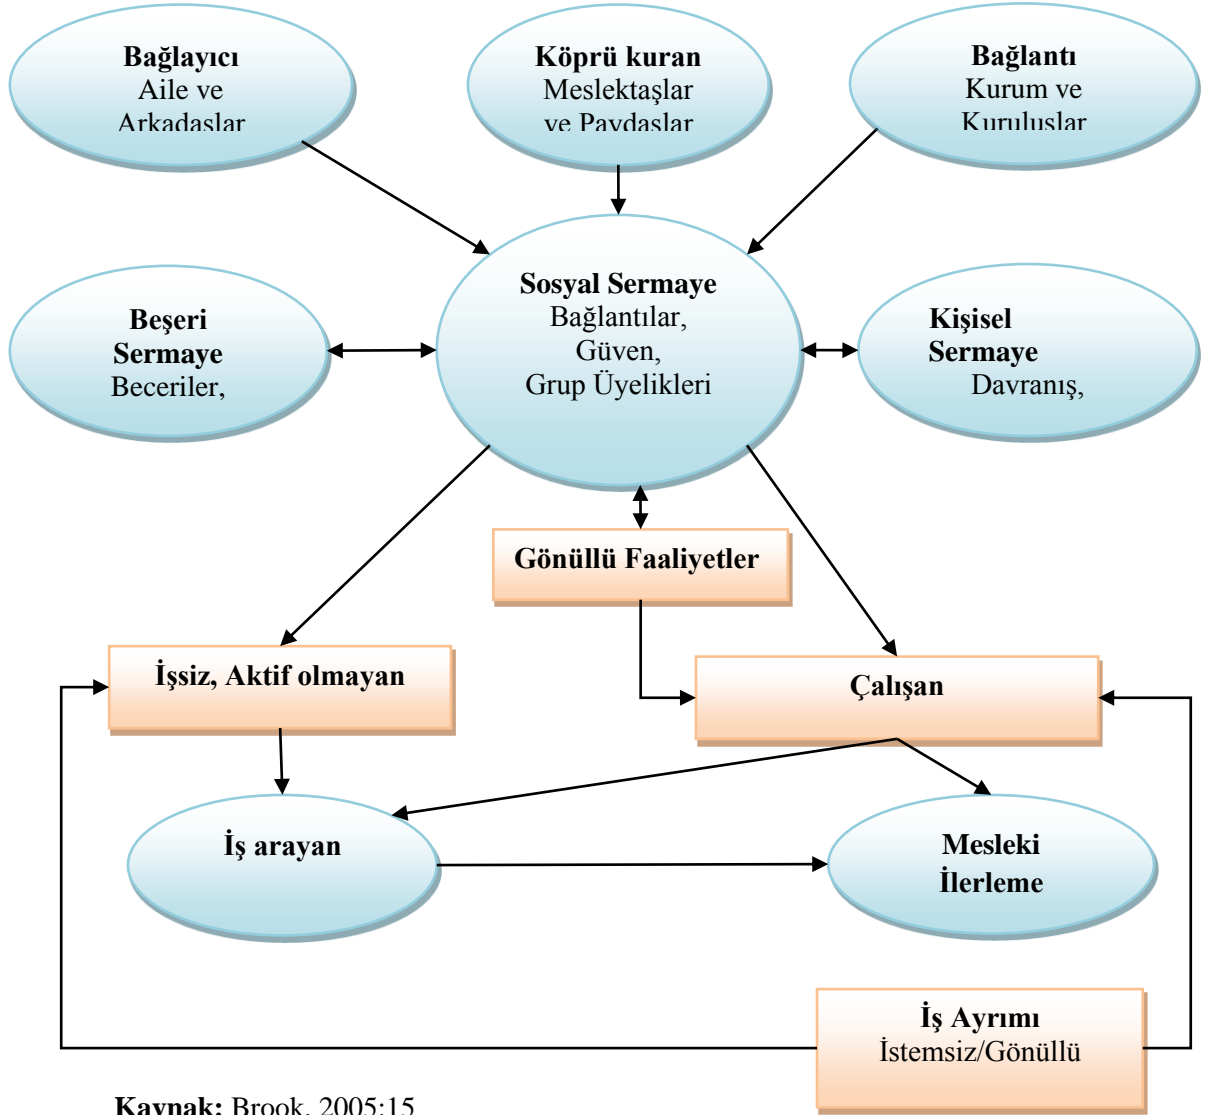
Bağlayıcı
Aile ve
Arkadaşlar

Köprü kuran
Meslektaşlar
ve Paydaşlar

Bağlantı
Kurum ve
Kuruluşlar

Beşeri
Sermaye
Beceriler,

Sosyal Sermaye
Bağlantılar,
Güven,
Grup Üyelikleri

Kişisel
Sermaye
Davranış,

Gönüllü Faaliyetler

İşsiz, Aktif olmayan

Çalışan

İş arayan

Mesleki
İlerleme

İş Ayrımı
İstemsiz/Gönüllü

Kaynak: Brook, 2005:15